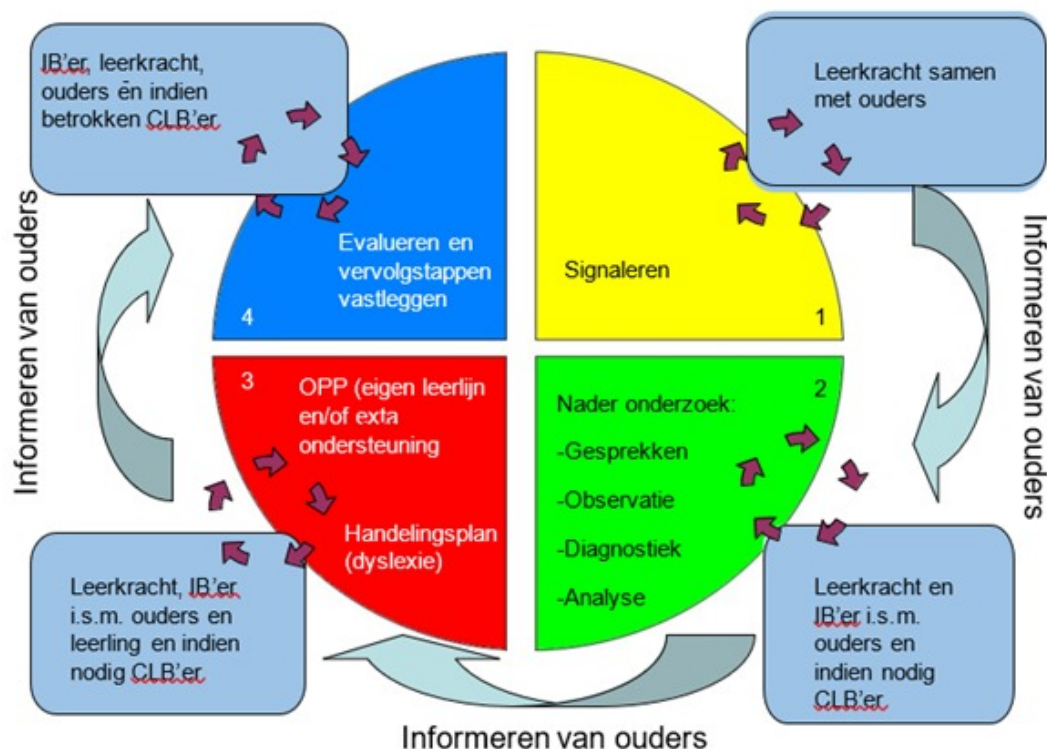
IB'er, leerkracht, ouders ēn indien betrokken CLB'er.

Leerkracht samen met ouders

Evalueren en vervolgstappen vastleggen

4

Signaleren

1

Informeren van ouders

Informeren van ouders

3

OPP (eigen leerlijn en/of exta ondersteuning

Handelingsplan (dyslexie)

Nader onderzoek:

-Gesprekken

-Observatie

-Diagnostiek

-Analyse

2

Leerkracht, IB'er i.s.m. ouders en leerling en indien nodig CLB'er.

Leerkracht en IB'er i.s.m. ouders en indien nodig CLB'er.

Informeren van ouders